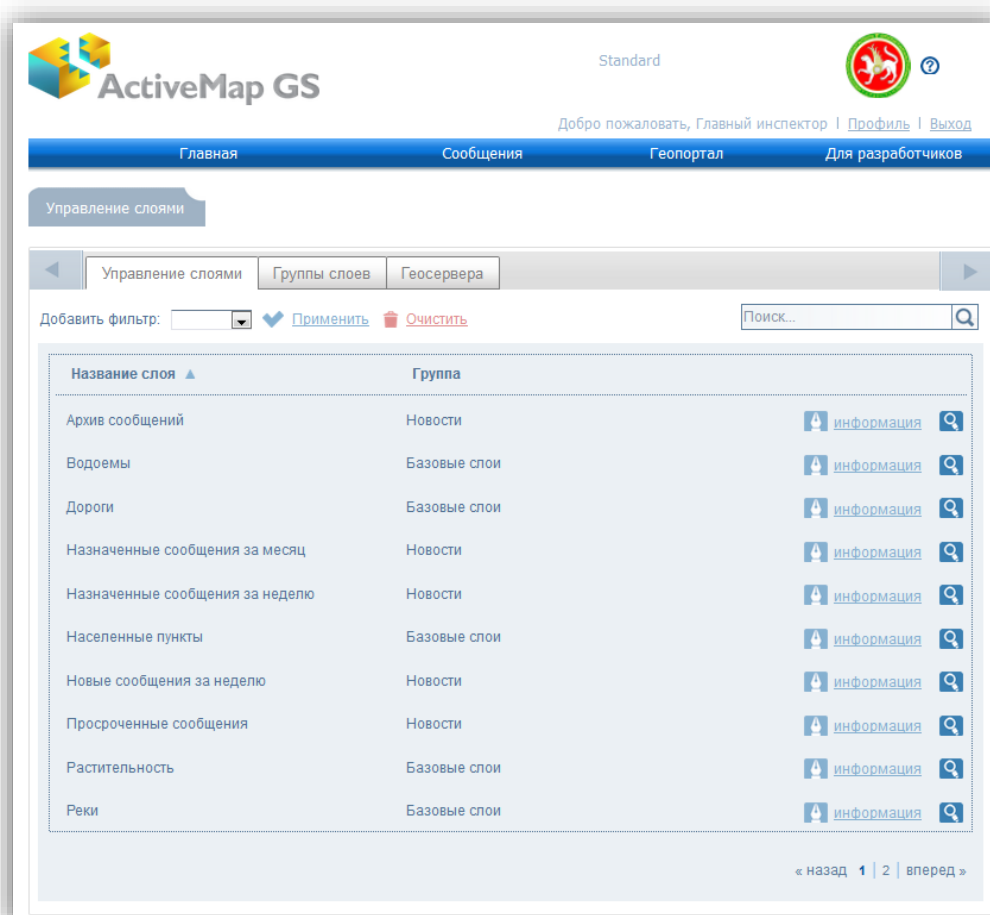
ActiveMap GS

Standard

Добро пожаловать, Главный инспектор | Профиль | Выход

Главная | Сообщения | Геопортал | Для разработчиков

Управление слоями

Управление слоями | Группы слоев | Геосервера

Добавить фильтр: Применить Очистить Поиск...

| Название слоя ▲ | Группа | |
|---|---|---|
| Архив сообщений | Новости | информация |
| Водоемы | Базовые слои | информация |
| Дороги | Базовые слои | информация |
| Назначенные сообщения за месяц | Новости | информация |
| Назначенные сообщения за неделю | Новости | информация |
| Населенные пункты | Базовые слои | информация |
| Новые сообщения за неделю | Новости | информация |
| Просроченные сообщения | Новости | информация |
| Растительность | Базовые слои | информация |
| Реки | Базовые слои | информация |

« назад 1 | 2 | вперед »